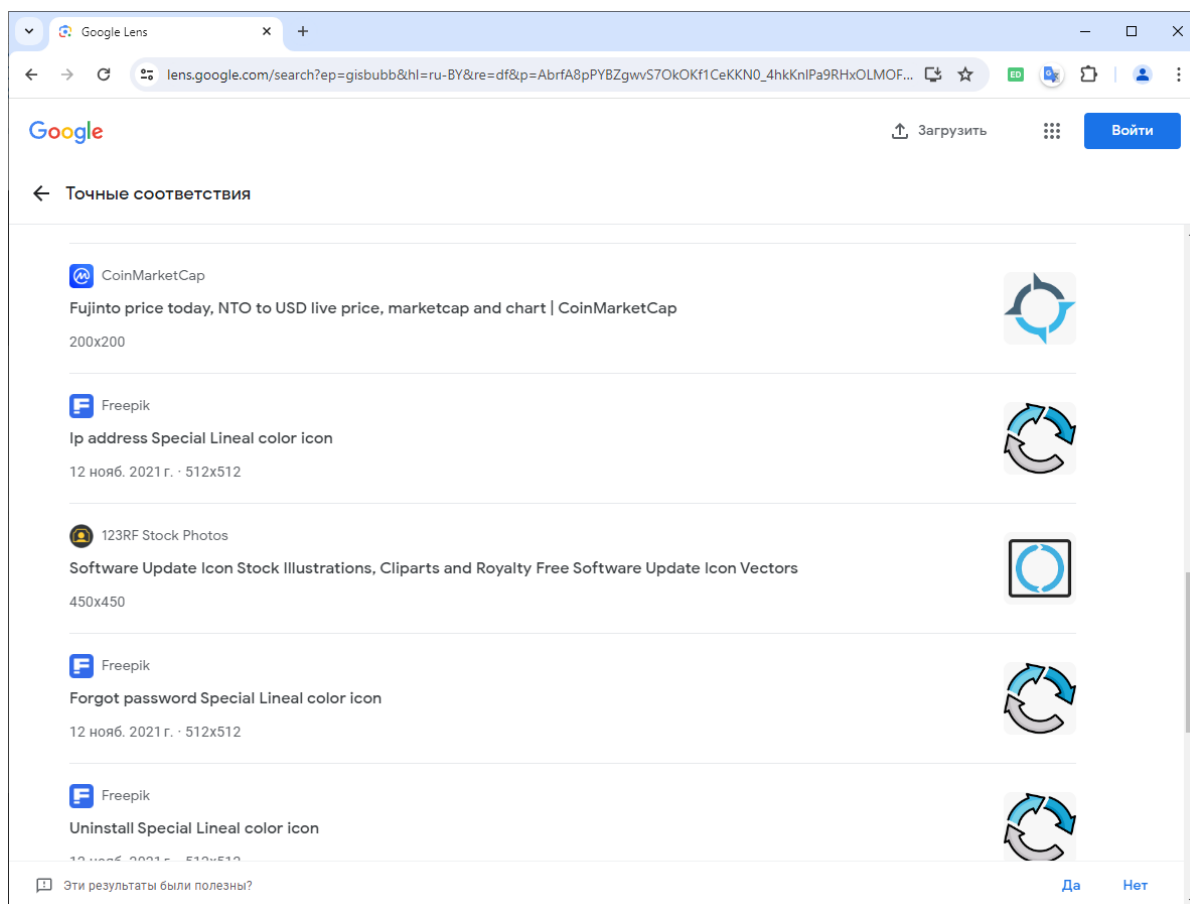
Google Lens

lens.google.com/search?ep=gisbubb&hl=ru-BY&re=df&p=AbrfA8pPYBZgwvS7OkOKf1CeKKN0_4hkKnlPa9RHxOLMOF...

ED

Google

Загрузить

Войти

Точные соответствия

CoinMarketCap

Fujinto price today, NTO to USD live price, marketcap and chart | CoinMarketCap

200x200

Freepik

Ip address Special Lineal color icon

12 нояб. 2021 г. · 512x512

123RF Stock Photos

Software Update Icon Stock Illustrations, Cliparts and Royalty Free Software Update Icon Vectors

450x450

Freepik

Forgot password Special Lineal color icon

12 нояб. 2021 г. · 512x512

Freepik

Uninstall Special Lineal color icon

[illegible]

Эти результаты были полезны?

Да

Нет